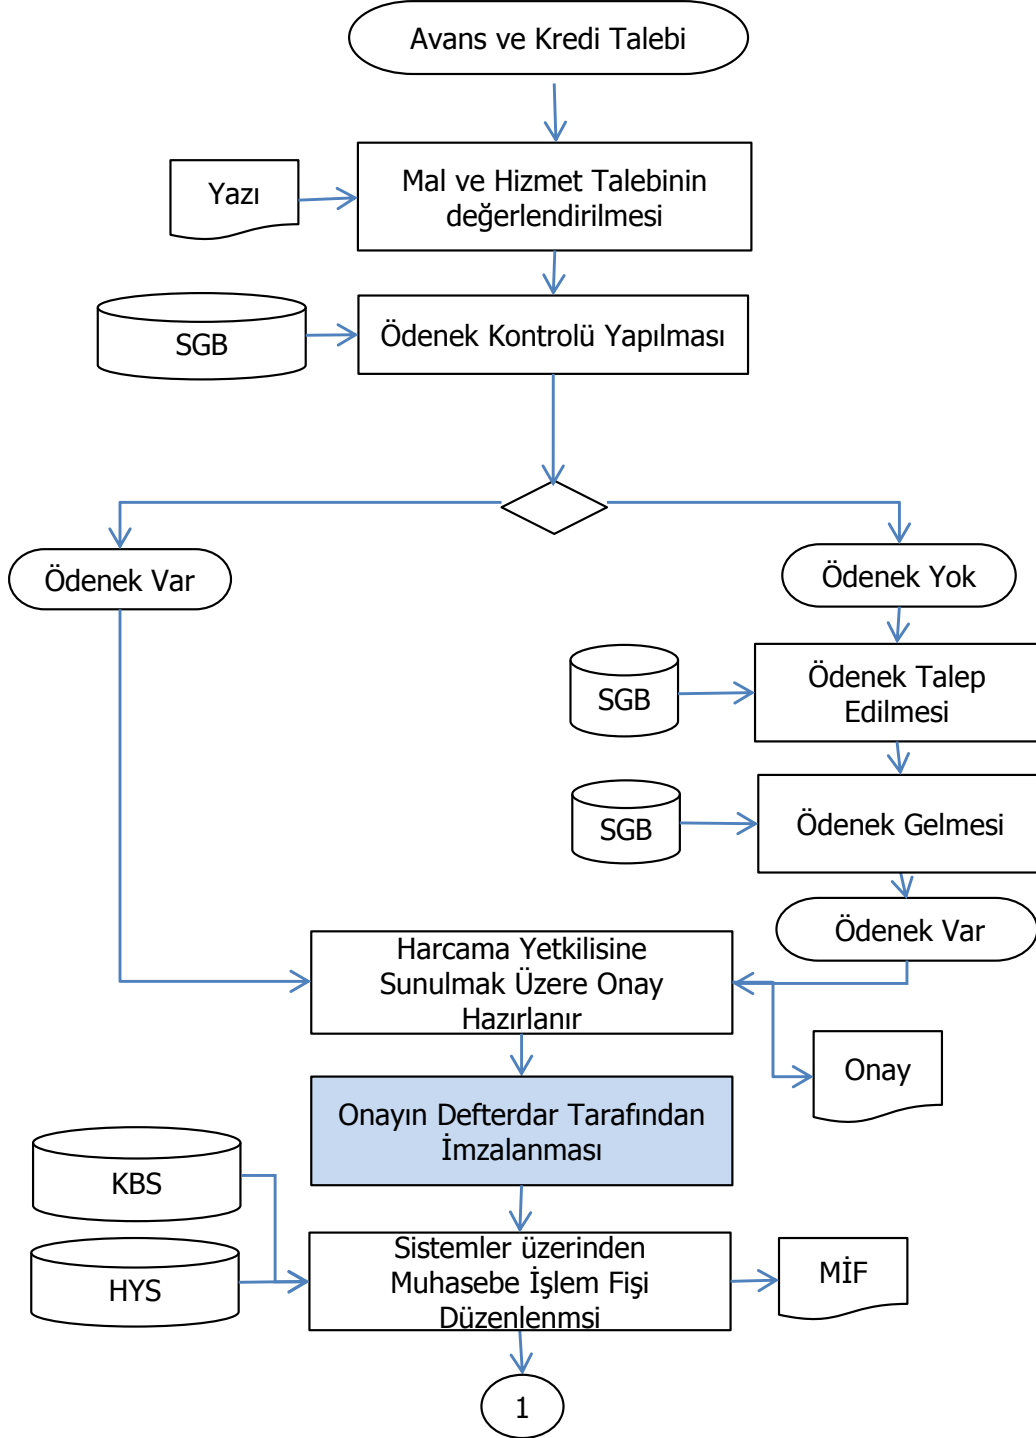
Avans ve Kredi Talebi

Yazı

Mal ve Hizmet Talebinin değerlendirilmesi

SGB

Ödenek Kontrolü Yapılması

Ödenek Var

Ödenek Yok

SGB

Ödenek Talep Edilmesi

SGB

Ödenek Gelmesi

Ödenek Var

Harcama Yetkilisine Sunulmak Üzere Onay Hazırlanır

Onay

Onayın Defterdar Tarafından İmzalanması

KBS

HYS

Sistemler üzerinden Muhasebe İşlem Fişi Düzenlenmsi

MİF

1